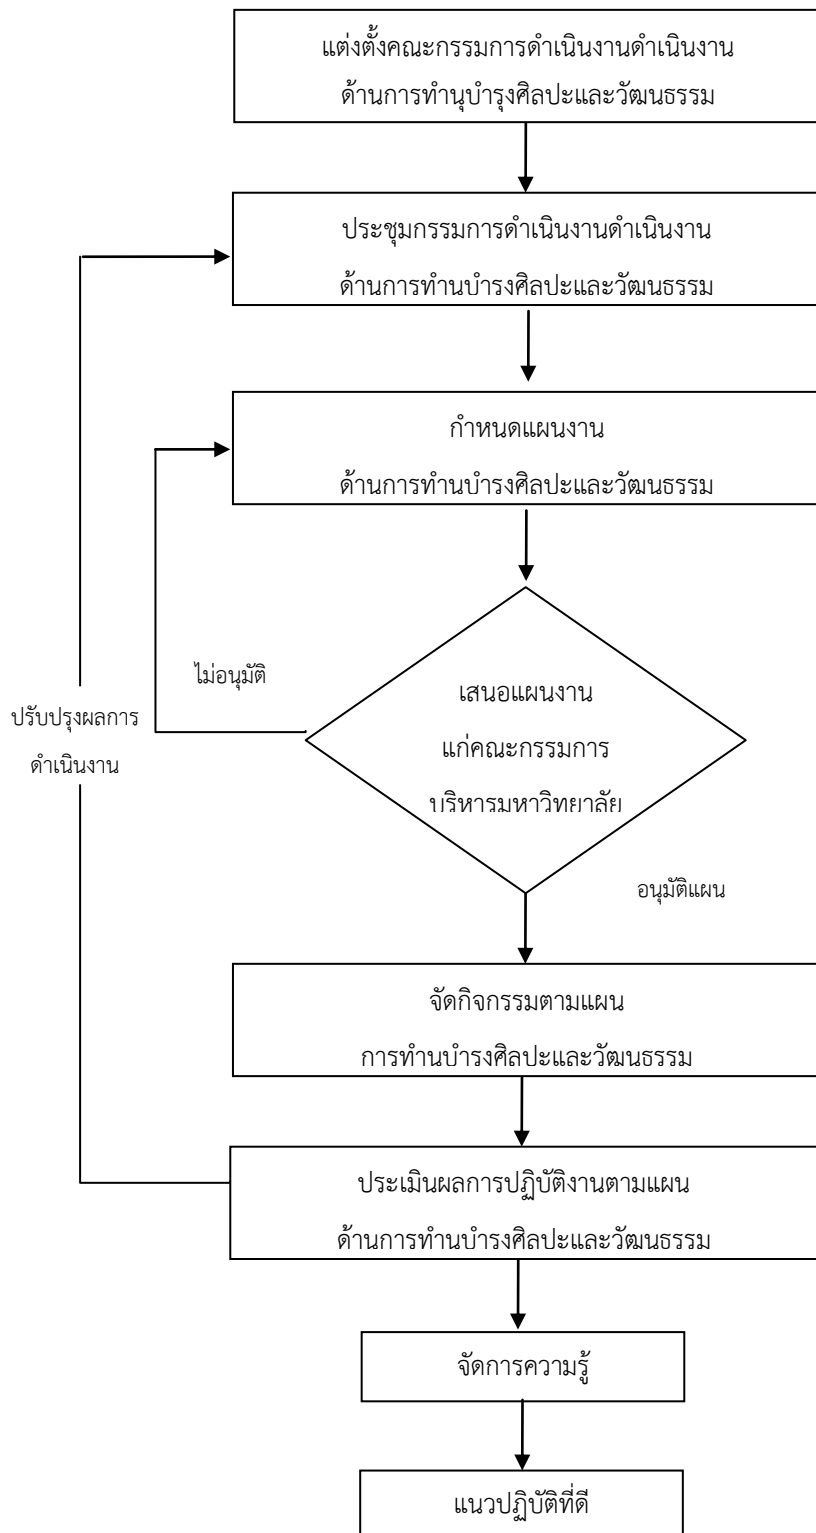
แต่งตั้งคณะกรรมการดำเนินงานดำเนินงาน
ด้านการทำนุบำรุงศิลปะและวัฒนธรรม

ประชุมกรรมการดำเนินงานดำเนินงาน
ด้านการทำนบำรงศิลปะและวัฒนธรรม

กำหนดแผนงาน
ด้านการทำนบำรงศิลปะและวัฒนธรรม

ไม่อนุมัติ

ปรับปรุงผลการ
ดำเนินงาน

เสนอแผนงาน
แก่คณะกรรมการ
บริหารมหาวิทยาลัย

อนุมัติแผน

จัดกิจกรรมตามแผน
การทำนบำรงศิลปะและวัฒนธรรม

ประเมินผลการปฏิบัติงานตามแผน
ด้านการทำนบำรงศิลปะและวัฒนธรรม

จัดการความรู้

แนวปฏิบัติที่ดี